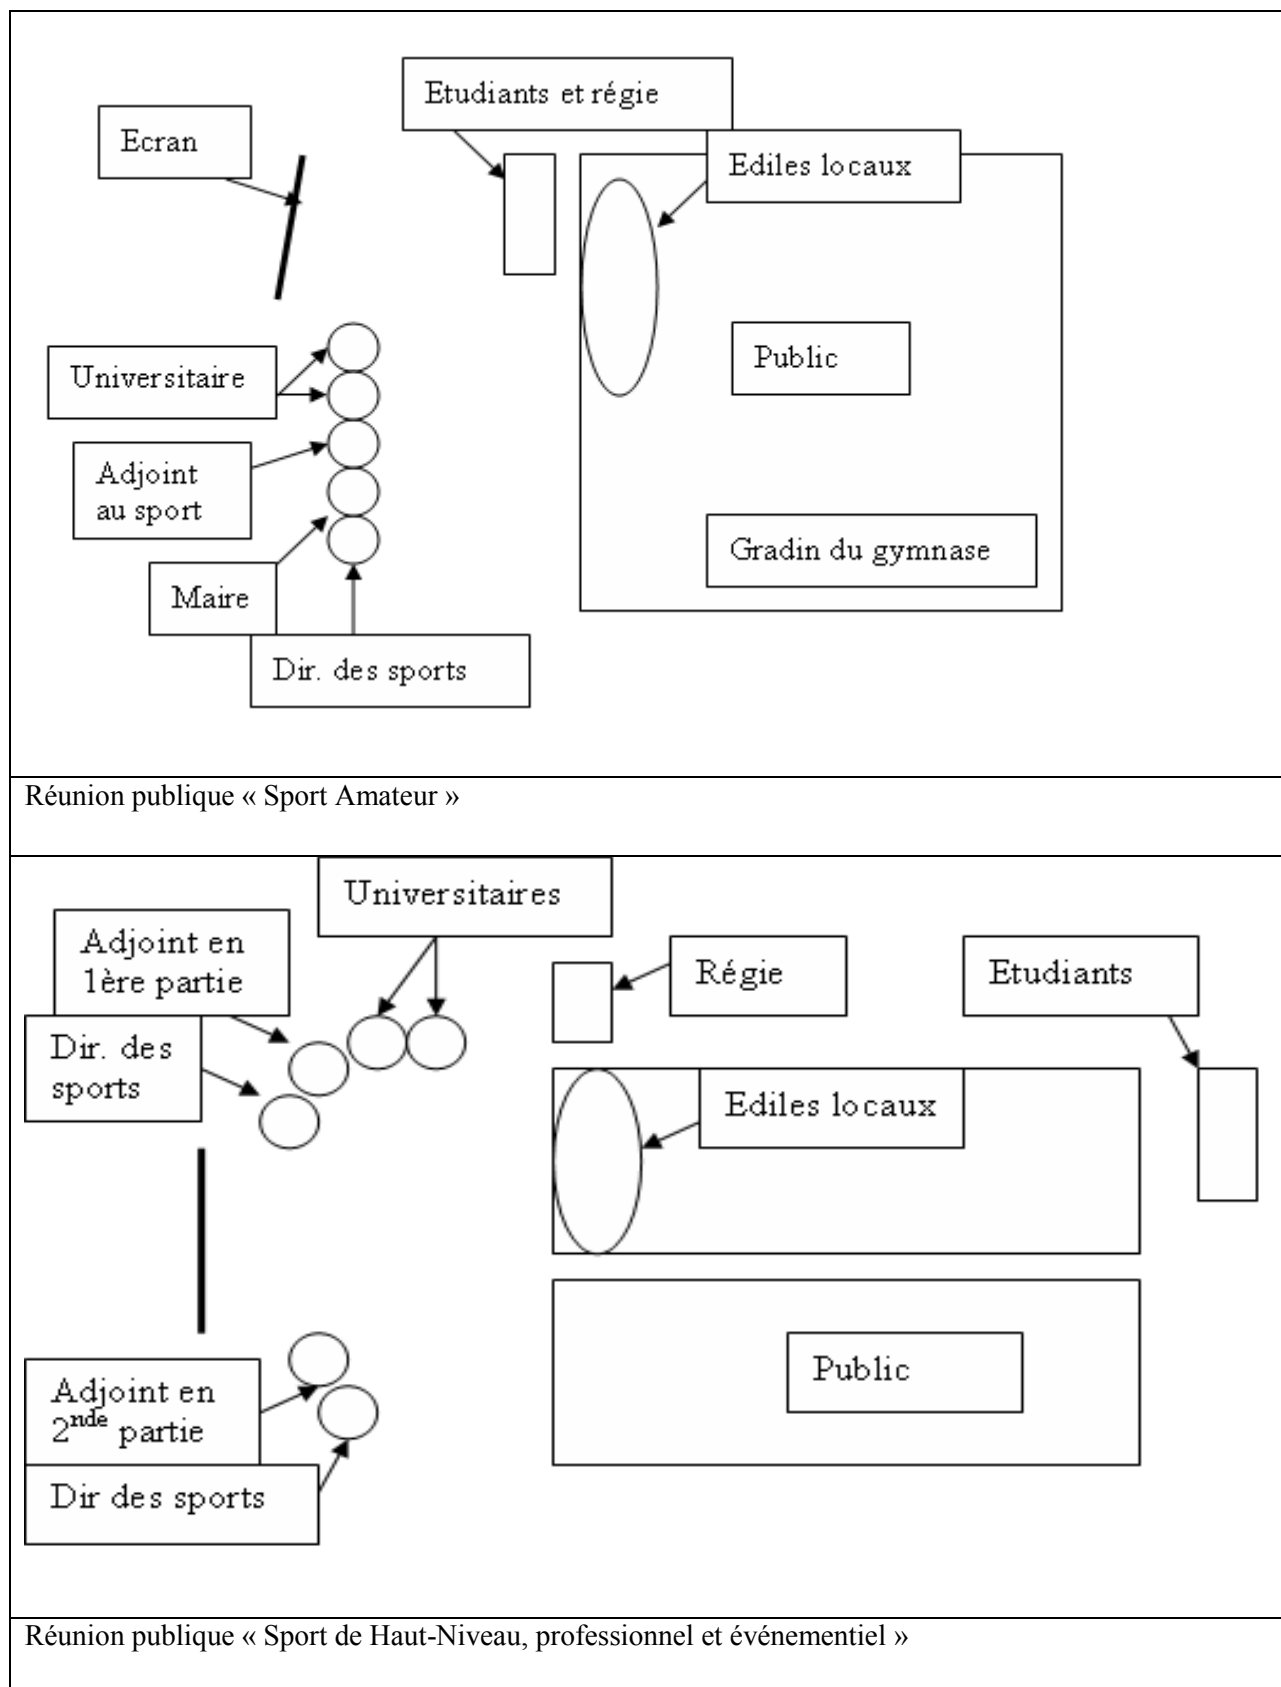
Etudiants et régie

Ecran

Ediles locaux

Public

Universitaire

Adjoint au sport

Gradin du gymnase

Maire

Dir. des sports

Réunion publique « Sport Amateur »

Universitaires

Adjoint en 1ère partie

Régie

Etudiants

Dir. des sports

Ediles locaux

Public

Adjoint en $2^{nde}$ partie

Dir des sports

Réunion publique « Sport de Haut-Niveau, professionnel et événementiel »